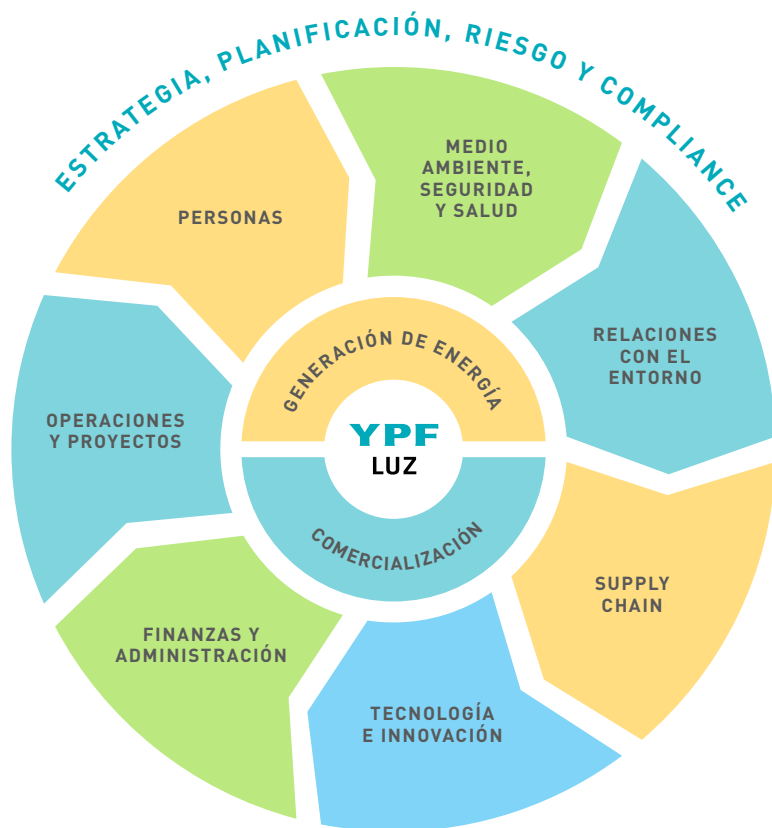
ESTRATEGIA, PLANIFICACIÓN, RIESGO Y COMPLIANCE

PERSONAS

MEDIO AMBIENTE, SEGURIDAD Y SALUD

RELACIONES CON EL ENTORNO

SUPPLY CHAIN

TECNOLOGÍA E INNOVACIÓN

FINANZAS Y ADMINISTRACIÓN

OPERACIONES Y PROYECTOS

GENERACIÓN DE ENERGÍA

YPF
LUZ

COMERCIALIZACIÓN